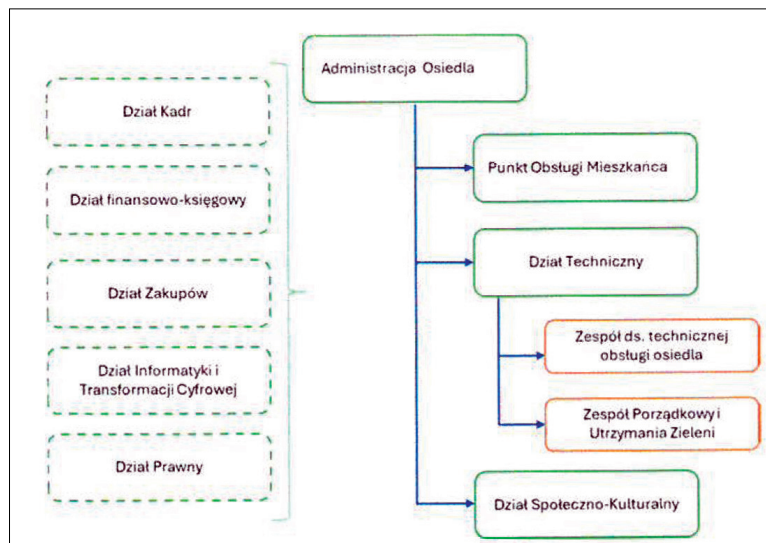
Administracja Osiedla

Dział Kadr

Dział finansowo-księgowy

Dział Zakupów

Dział Informatyki i Transformacji Cyfrowej

Dział Prawny

Punkt Obsługi Mieszkańca

Dział Techniczny

Zespół ds. technicznej obsługi osiedla

Zespół Porządkowy i Utrzymania Zieleni

Dział Społeczno-Kulturalny